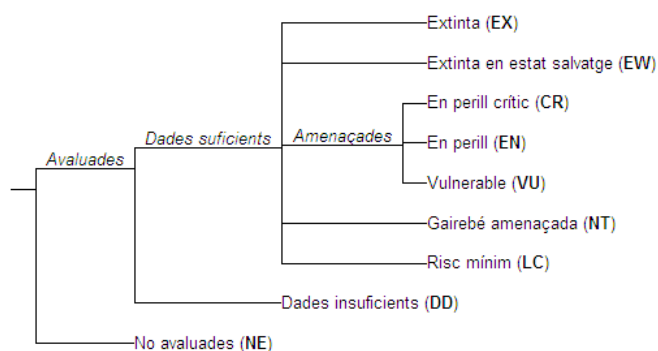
Extinta (**EX**)

Extinta en estat salvatge (**EW**)

*Amenaçades*

En perill crític (**CR**)

*Dades suficients*

En perill (**EN**)

*Avaluades*

Vulnerable (**VU**)

Gairebé amenaçada (**NT**)

Risc mínim (**LC**)

Dades insuficients (**DD**)

No avaluades (**NE**)